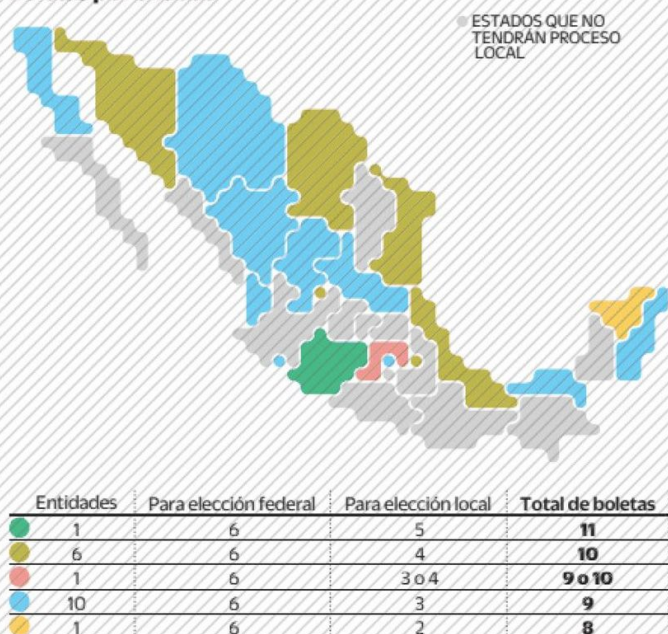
ESTADOS QUE NO TENDRÁN PROCESO LOCAL

| Entidades | Para elección federal | Para elección local | Total de boletas |
|---|---|---|---|
| 1 | 6 | 5 | **11** |
| 6 | 6 | 4 | **10** |
| 1 | 6 | 3 o 4 | **9 o 10** |
| 10 | 6 | 3 | **9** |
| 1 | 6 | 2 | **8** |